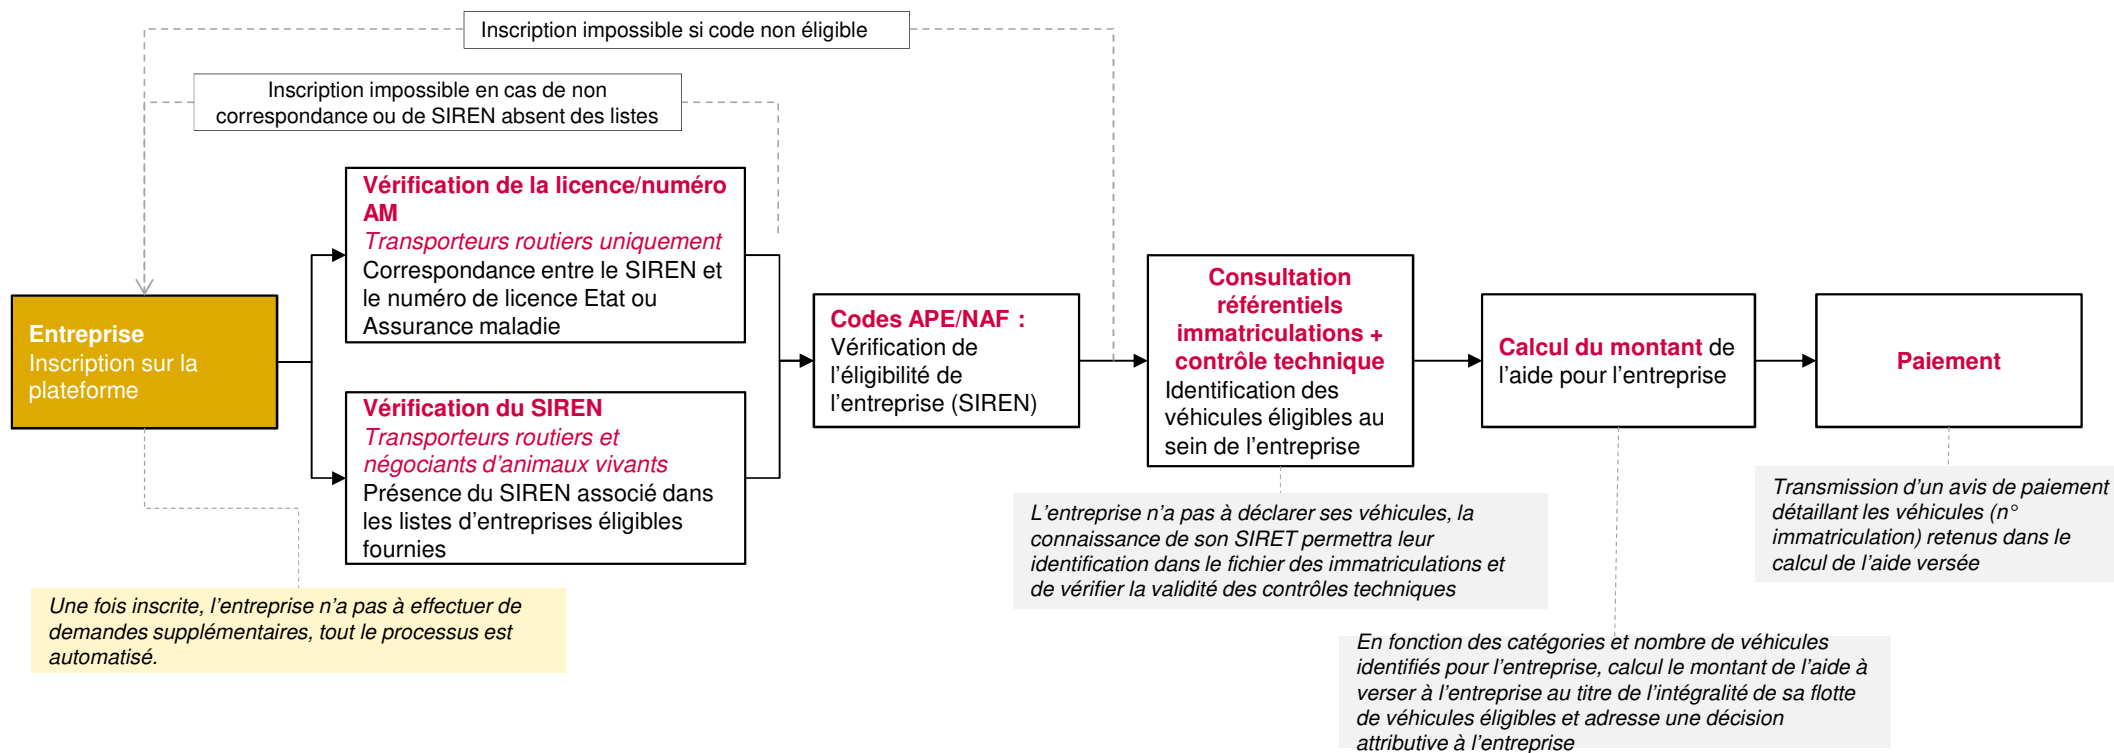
Inscription impossible si code non éligible

Inscription impossible en cas de non correspondance ou de SIREN absent des listes

Entreprise
Inscription sur la plateforme

Vérification de la licence/numéro AM
Transporteurs routiers uniquement
Correspondance entre le SIREN et le numéro de licence Etat ou Assurance maladie

Vérification du SIREN
Transporteurs routiers et négociants d'animaux vivants
Présence du SIREN associé dans les listes d'entreprises éligibles fournies

Codes APE/NAF :
Vérification de l'éligibilité de l'entreprise (SIREN)

Consultation référentiels immatriculations + contrôle technique
Identification des véhicules éligibles au sein de l'entreprise

Calcul du montant de l'aide pour l'entreprise

Paiement

Une fois inscrite, l'entreprise n'a pas à effectuer de demandes supplémentaires, tout le processus est automatisé.

L'entreprise n'a pas à déclarer ses véhicules, la connaissance de son SIRET permettra leur identification dans le fichier des immatriculations et de vérifier la validité des contrôles techniques

Transmission d'un avis de paiement détaillant les véhicules (n° immatriculation) retenus dans le calcul de l'aide versée

En fonction des catégories et nombre de véhicules identifiés pour l'entreprise, calcul le montant de l'aide à verser à l'entreprise au titre de l'intégralité de sa flotte de véhicules éligibles et adresse une décision attributive à l'entreprise